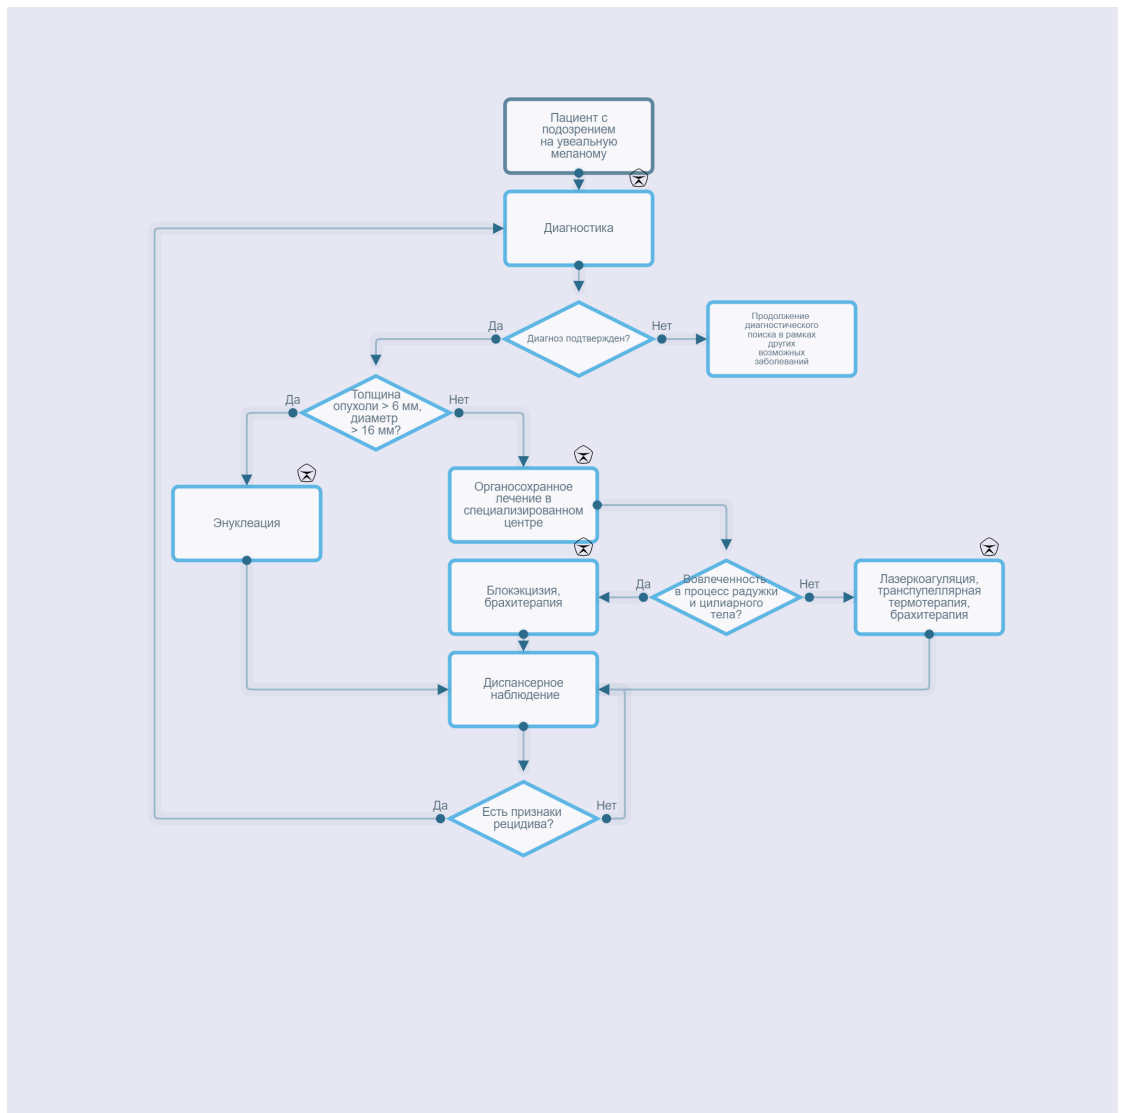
Пациент с подозрением на увеальную меланому

Диагностика

Да

Диагноз подтвержден?

Нет

Продолжение диагностического поиска в рамках других возможных заболеваний

Да

Толщина опухоли > 6 мм, диаметр > 16 мм?

Нет

Энуклеация

Органосохранное лечение в специализированном центре

Блокэкцизия, брахитерапия

Да

Вовлеченность в процесс радужки и цилиарного тела?

Нет

Лазеркоагуляция, транспупеллярная термотерапия, брахитерапия

Диспансерное наблюдение

Да

Есть признаки рецидива?

Нет